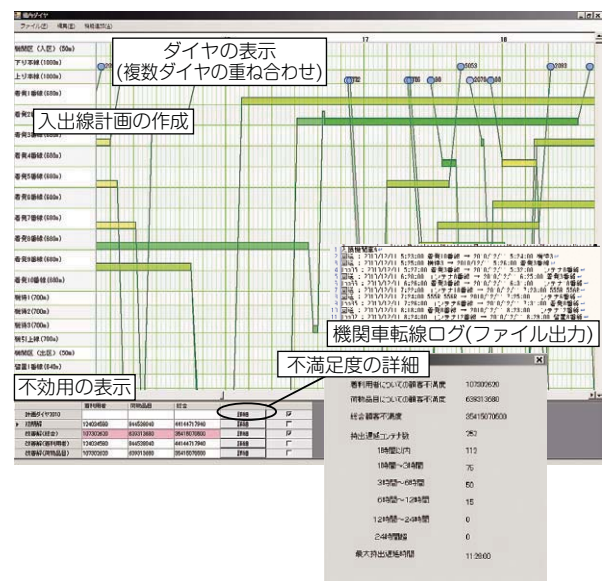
構内ダイヤ
ファイル(F) 編集(E) 機能選択(A)

17
18

ダイヤの表示
(複数ダイヤの重ね合わせ)

機関区（入区）(50m)
下り本線(1000m)
上り本線(1000m)
着発1番線(600m)
入出線計画の作成
着発3番線(600m)
着発4番線(600m)
着発5番線(600m)
着発6番線(600m)
着発7番線(600m)
着発8番線(600m)
着発10番線(600m)
荷役1(700m)
荷役2(700m)
荷役3(700m)
荷引上線(700m)
機関区（出区）(50m)
留置1番線(54m)

5053
5060

機関車転線ログ(ファイル出力)

不満足度の詳細

不効用の表示

| 計画ダイヤ2010 | 着利用者 | 荷物品目 | 総合 | 詳細 | ☑ |
|---|---|---|---|---|---|
| 初期解 | 124024560 | 944528040 | 445447179 | 詳細 | ☑ |
| 改善解(総合) | 107003620 | 639313680 | 354150706 | 詳細 | ☑ |
| 改善解(着利用者) | 124024560 | 944528040 | 445447179 | 詳細 | ☐ |
| 改善解(荷物品目) | 107003620 | 639313680 | 354150706 | 詳細 | ☐ |

着利用者についての顧客不満度 107000620
荷物品目についての顧客不満度 639313680
総合顧客不満度 354150706
持出遅延コンテナ数 252
1時間以内 113
1時間～3時間 75
3時間～6時間 50
6時間～12時間 15
12時間～24時間 0
24時間超 0
最大持出遅延時間 11:29:00